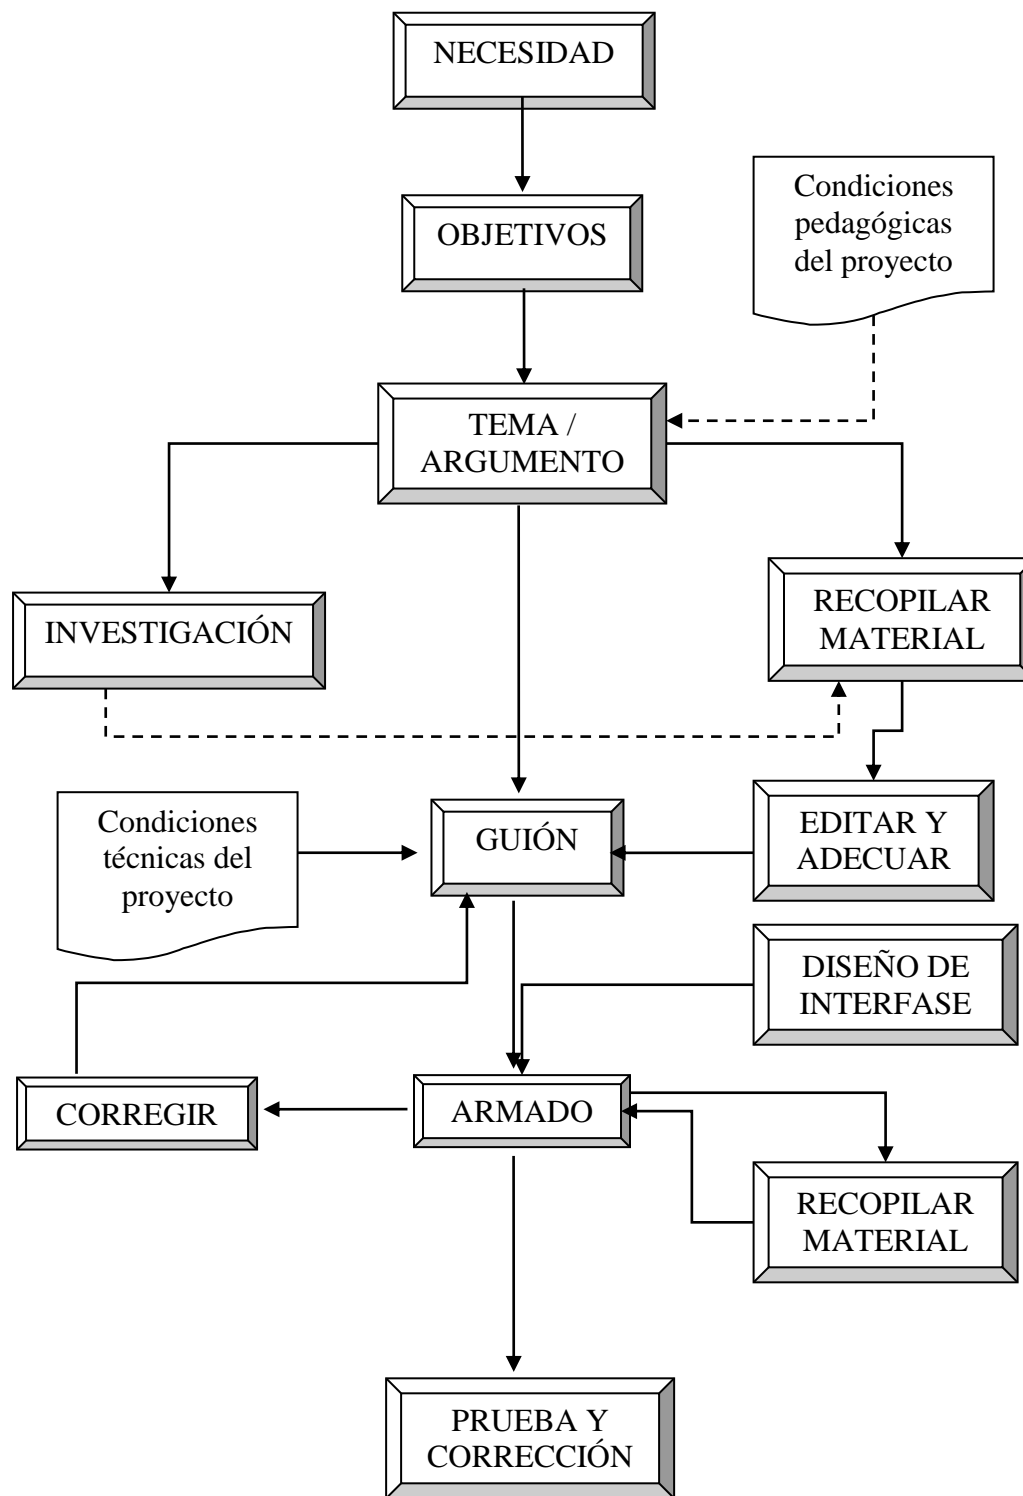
NECESIDAD

Condiciones pedagógicas del proyecto

OBJETIVOS

TEMA / ARGUMENTO

INVESTIGACIÓN

RECOPILAR MATERIAL

Condiciones técnicas del proyecto

GUIÓN

EDITAR Y ADECUAR

DISEÑO DE INTERFASE

CORREGIR

ARMADO

RECOPILAR MATERIAL

PRUEBA Y CORRECCIÓN